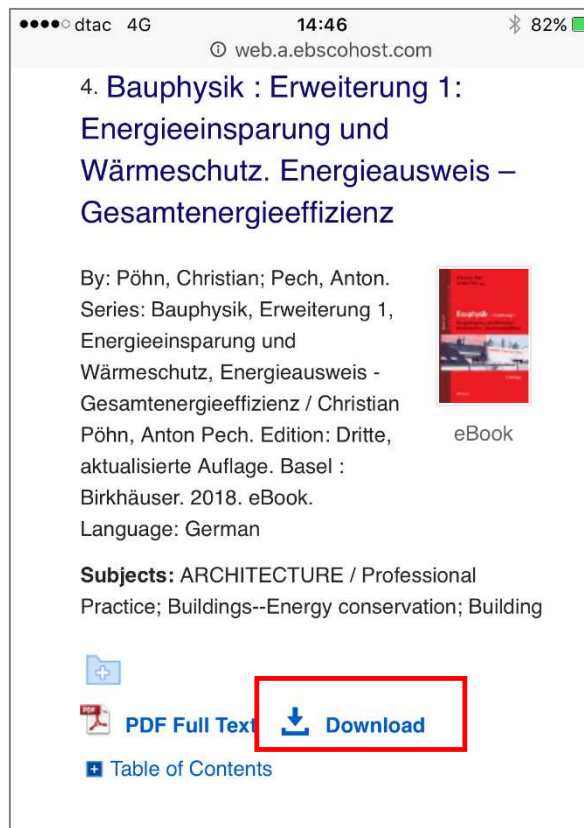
●●●●○ dtac 4G 14:46 82%
web.a.ebscohost.com

4. Bauphysik : Erweiterung 1: Energieeinsparung und Wärmeschutz. Energieausweis – Gesamtenergieeffizienz

By: Pöhn, Christian; Pech, Anton. Series: Bauphysik, Erweiterung 1, Energieeinsparung und Wärmeschutz, Energieausweis - Gesamtenergieeffizienz / Christian Pöhn, Anton Pech. Edition: Dritte, aktualisierte Auflage. Basel : Birkhäuser. 2018. eBook. Language: German

eBook

Subjects: ARCHITECTURE / Professional Practice; Buildings--Energy conservation; Building

PDF Full Text Download

Table of Contents